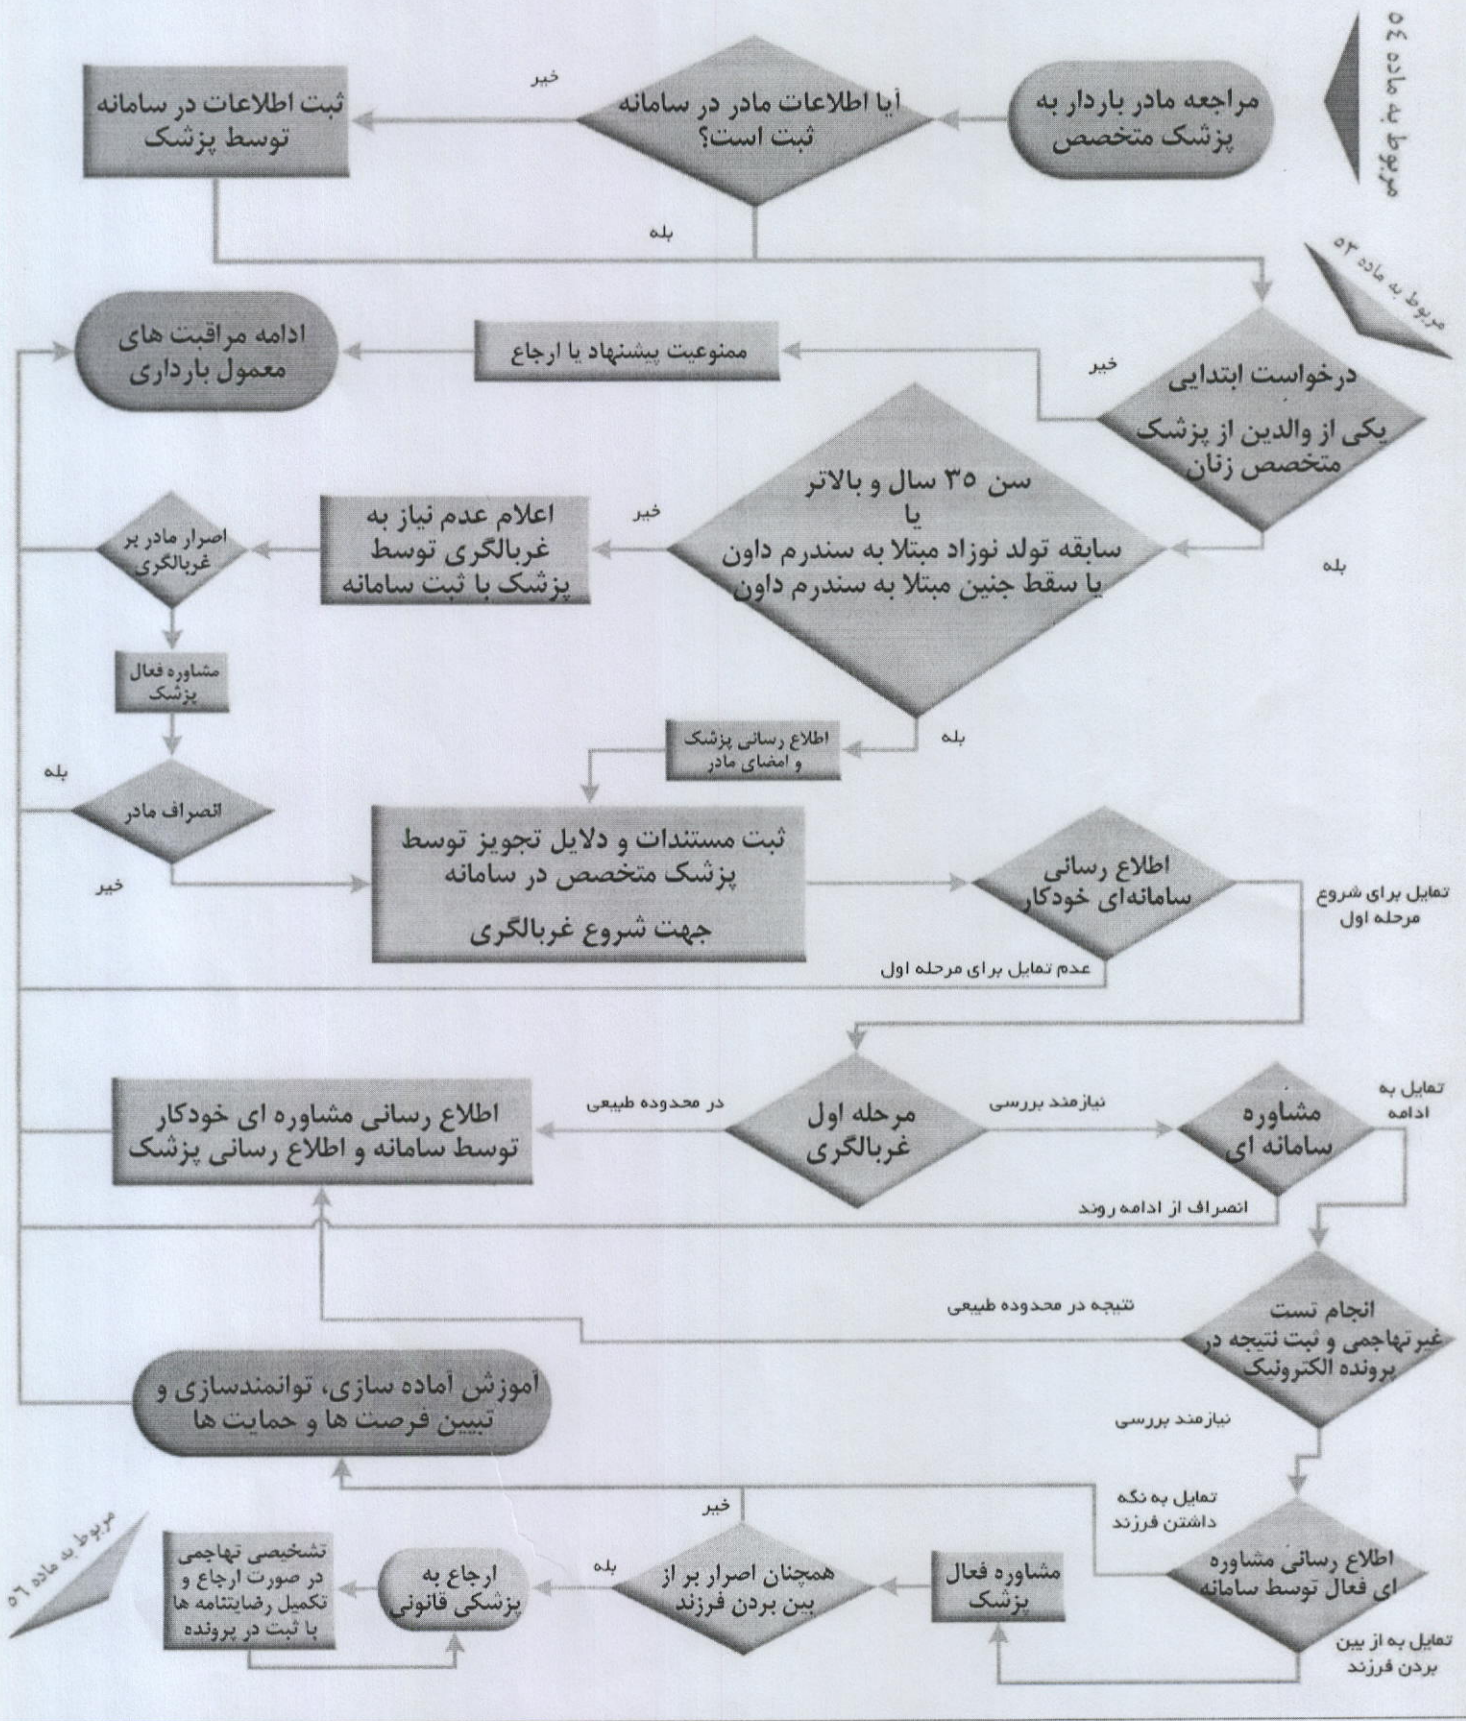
مربوط به ماده ٥٤

مراجعه مادر باردار به پزشک متخصص

آیا اطلاعات مادر در سامانه ثبت است؟

خیر

ثبت اطلاعات در سامانه توسط پزشک

بله

مربوط به ماده ٥٣

درخواست ابتدایی یکی از والدین از پزشک متخصص زنان

خیر

ممنوعیت پیشنهاد یا ارجاع

ادامه مراقبت های معمول بارداری

بله

سن ٣٥ سال و بالاتر یا سابقه تولد نوزاد مبتلا به سندرم داون یا سقط جنین مبتلا به سندرم داون

خیر

اعلام عدم نیاز به غربالگری توسط پزشک با ثبت سامانه

اصرار مادر بر غربالگری

مشاوره فعال پزشک

انصراف مادر

بله

خیر

بله

اطلاع رسانی پزشک و امضای مادر

ثبت مستندات و دلایل تجویز توسط پزشک متخصص در سامانه جهت شروع غربالگری

اطلاع رسانی سامانه‌ای خودکار

تمایل برای شروع مرحله اول

عدم تمایل برای مرحله اول

مرحله اول غربالگری

در محدوده طبیعی

نیازمند بررسی

اطلاع رسانی مشاوره ای خودکار توسط سامانه و اطلاع رسانی پزشک

مشاوره سامانه ای

تمایل به ادامه

انصراف از ادامه روند

انجام تست غیرتهاجمی و ثبت نتیجه در پرونده الکترونیک

نتیجه در محدوده طبیعی

نیازمند بررسی

آموزش آماده سازی، توانمندسازی و تبیین فرصت ها و حمایت ها

تمایل به نگه داشتن فرزند

اطلاع رسانی مشاوره ای فعال توسط سامانه

تمایل به از بین بردن فرزند

مشاوره فعال پزشک

همچنان اصرار بر از بین بردن فرزند

خیر

بله

ارجاع به پزشکی قانونی

تشخیصی تهاجمی در صورت ارجاع و تکمیل رضایتنامه ها با ثبت در پرونده

مربوط به ماده ٥٦